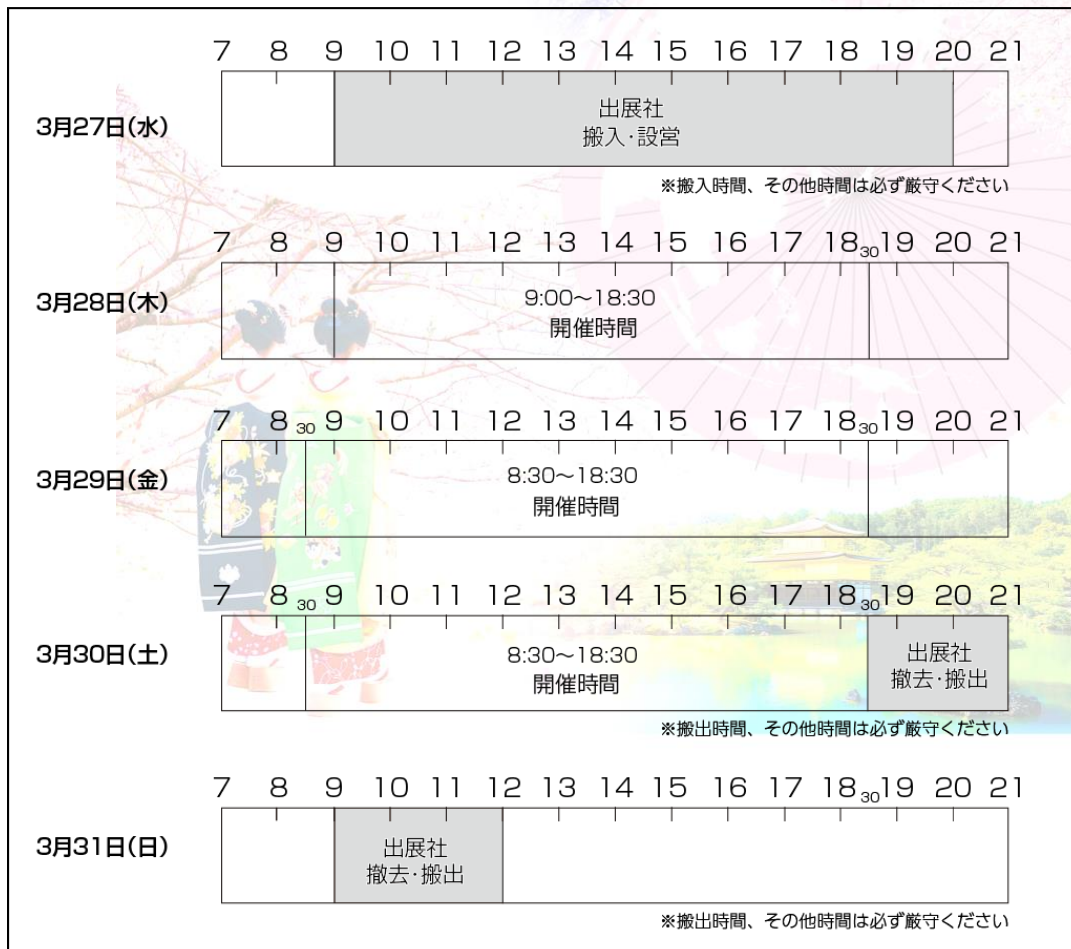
7 8 9 10 11 12 13 14 15 16 17 18 19 20 21

3月27日(水)

出展社
搬入・設営

※搬入時間、その他時間は必ず厳守ください

7 8 9 10 11 12 13 14 15 16 17 18 30 19 20 21

3月28日(木)

9:00～18:30
開催時間

7 8 30 9 10 11 12 13 14 15 16 17 18 30 19 20 21

3月29日(金)

8:30～18:30
開催時間

7 8 30 9 10 11 12 13 14 15 16 17 18 30 19 20 21

3月30日(土)

8:30～18:30
開催時間

出展社
撤去・搬出

※搬出時間、その他時間は必ず厳守ください

7 8 9 10 11 12 13 14 15 16 17 18 30 19 20 21

3月31日(日)

出展社
撤去・搬出

※搬出時間、その他時間は必ず厳守ください